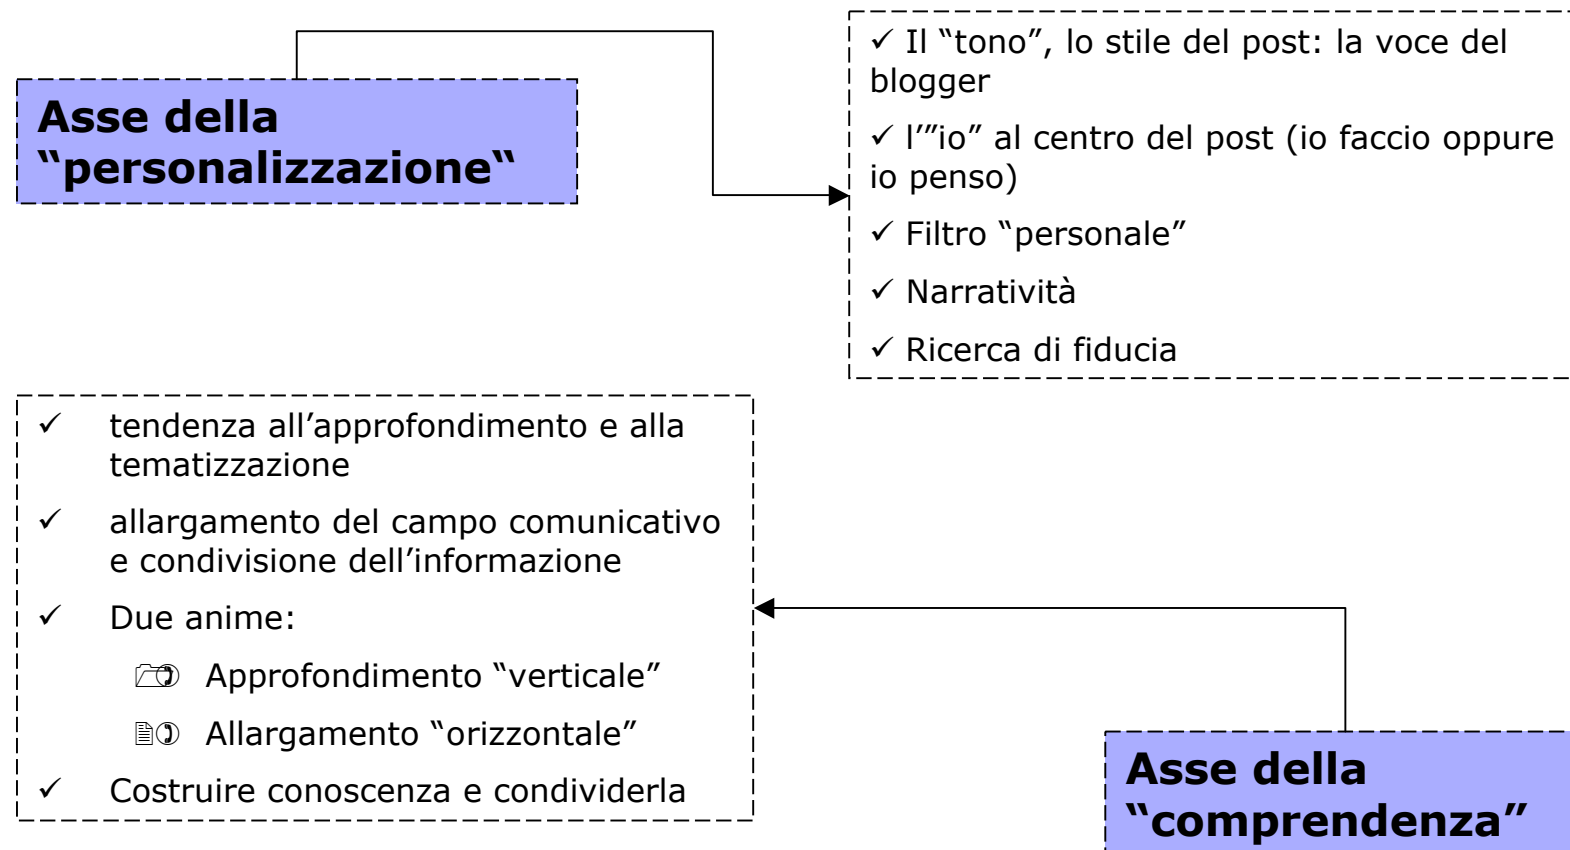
Asse della “personalizzazione“

✓ Il “tono”, lo stile del post: la voce del blogger

✓ l’”io” al centro del post (io faccio oppure io penso)

✓ Filtro “personale”

✓ Narratività

✓ Ricerca di fiducia

✓ tendenza all’approfondimento e alla tematizzazione

✓ allargamento del campo comunicativo e condivisione dell’informazione

✓ Due anime:

Approfondimento “verticale”

Allargamento “orizzontale”

✓ Costruire conoscenza e condividerla

Asse della “comprendenza”